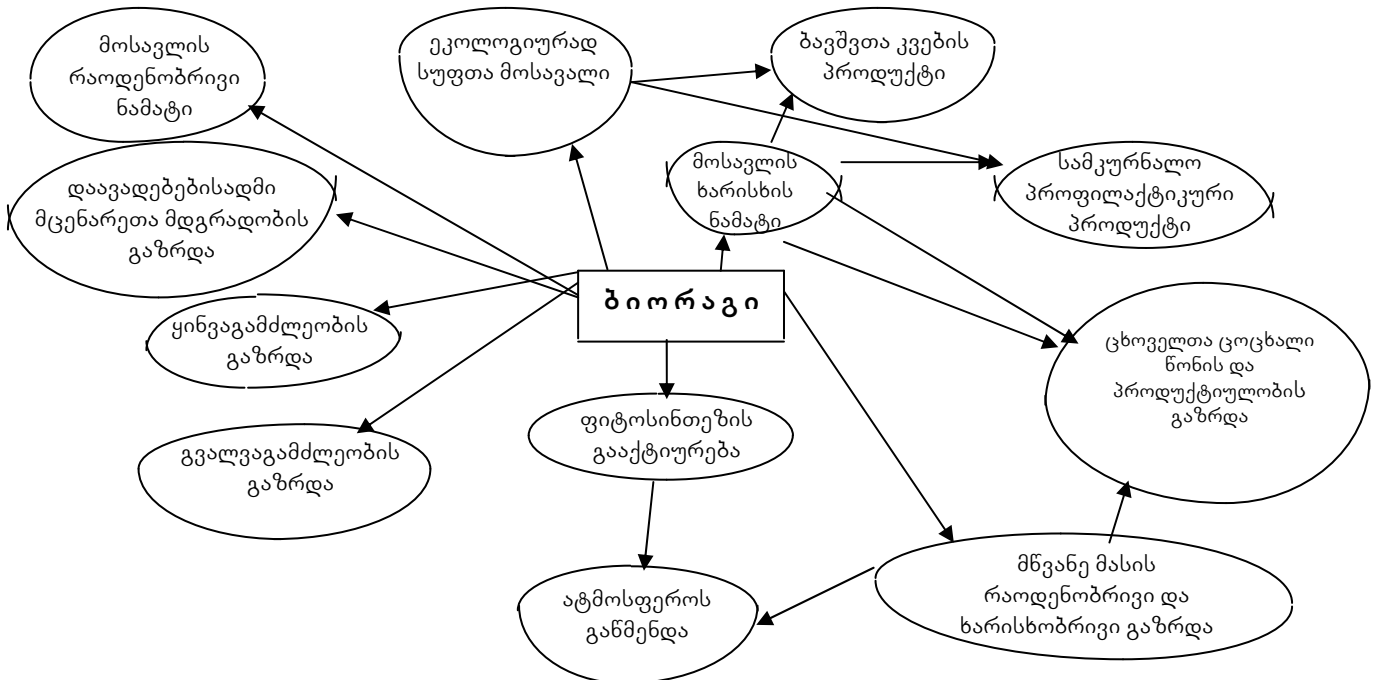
მოსავლის რაოდენობრივი ნამატი

ეკოლოგიურად სუფთა მოსავალი

ბავშვთა კვების პროდუქტი

მოსავლის ხარისხის ნამატი

სამკურნალო პროფილაქტიკური პროდუქტი

დაავადებებისადმი მცენარეთა მდგრადობის გაზრდა

ბ ი ო რ ა გ ი

ყინვაგამძლეობის გაზრდა

ცხოველთა ცოცხალი წონის და პროდუქტიულობის გაზრდა

ფიტოსინთეზის გააქტიურება

გვალვაგამძლეობის გაზრდა

მწვანე მასის რაოდენობრივი და ხარისხობრივი გაზრდა

ატმოსფეროს გაწმენდა